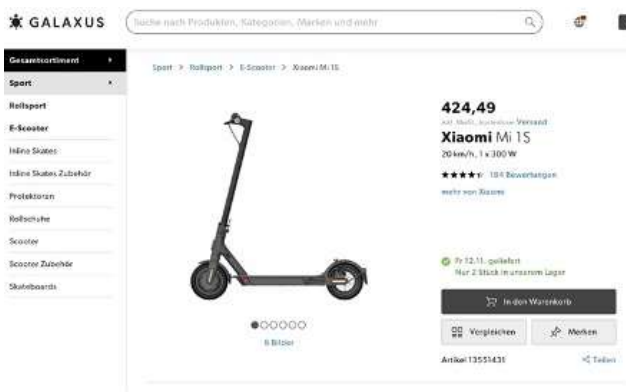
GALAXUS

Suche nach Produkten, Kategorien, Marken und mehr

Gesamtsortiment
Sport
Rollsport
E-Scooter
Inline Skates
Inline Skates Zubehör
Protektoren
Rollschuhe
Scooter
Scooter Zubehör
Skateboards

Sport > Rollsport > E-Scooter > Xiaomi Mi 1S

424,49
inkl. MwSt. kostenloser Versand
Xiaomi Mi 1S
20 km/h, 1 x 300 W
184 Bewertungen
mehr von Xiaomi

Fr 12.11. geliefert
Nur 2 Stück in unserem Lager

In den Warenkorb
Vergleichen
Merken

6 Bilder

Artikel 13551431
Teilen